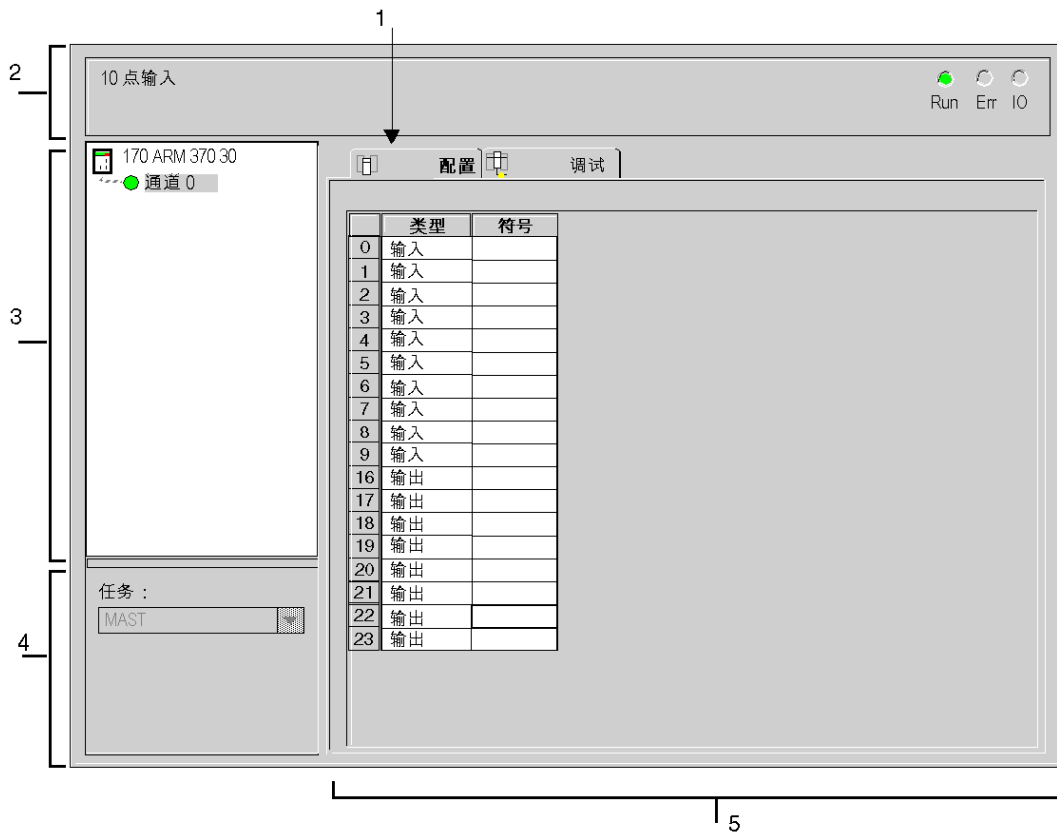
1

2

10 点输入

Run Err IO

3

170 ARM 370 30

通道 0

配置

调试

|  | 类型 | 符号 |
|---|---|---|
| 0 | 输入 |  |
| 1 | 输入 |  |
| 2 | 输入 |  |
| 3 | 输入 |  |
| 4 | 输入 |  |
| 5 | 输入 |  |
| 6 | 输入 |  |
| 7 | 输入 |  |
| 8 | 输入 |  |
| 9 | 输入 |  |
| 16 | 输出 |  |
| 17 | 输出 |  |
| 18 | 输出 |  |
| 19 | 输出 |  |
| 20 | 输出 |  |
| 21 | 输出 |  |
| 22 | 输出 |  |
| 23 | 输出 |  |

4

任务：

MAST

5